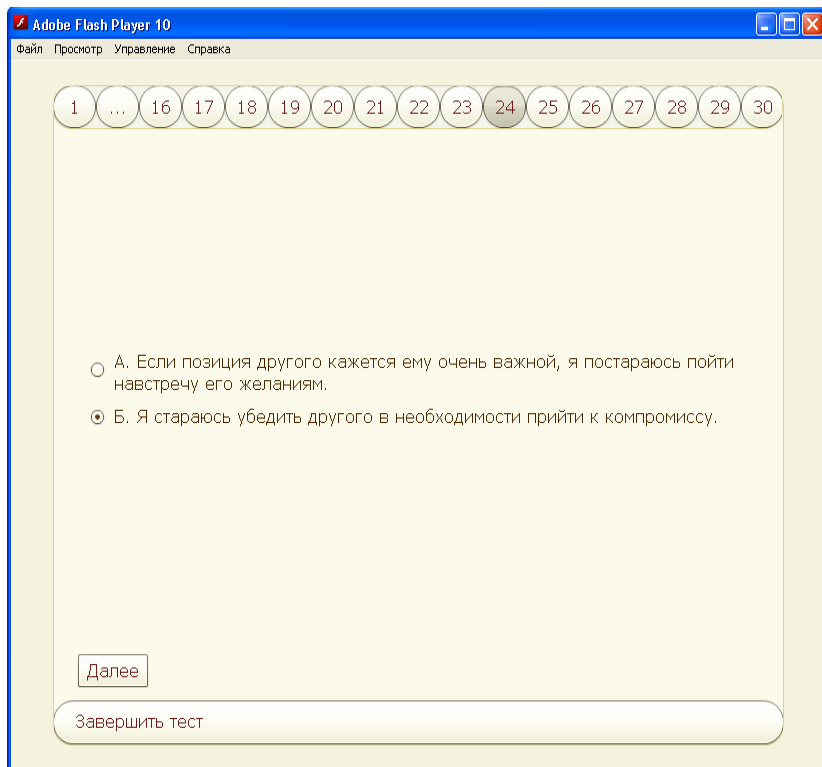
Adobe Flash Player 10

Файл Просмотр Управление Справка

1 ... 16 17 18 19 20 21 22 23 24 25 26 27 28 29 30

А. Если позиция другого кажется ему очень важной, я постараюсь пойти навстречу его желаниям.

Б. Я стараюсь убедить другого в необходимости прийти к компромиссу.

Далее

Завершить тест